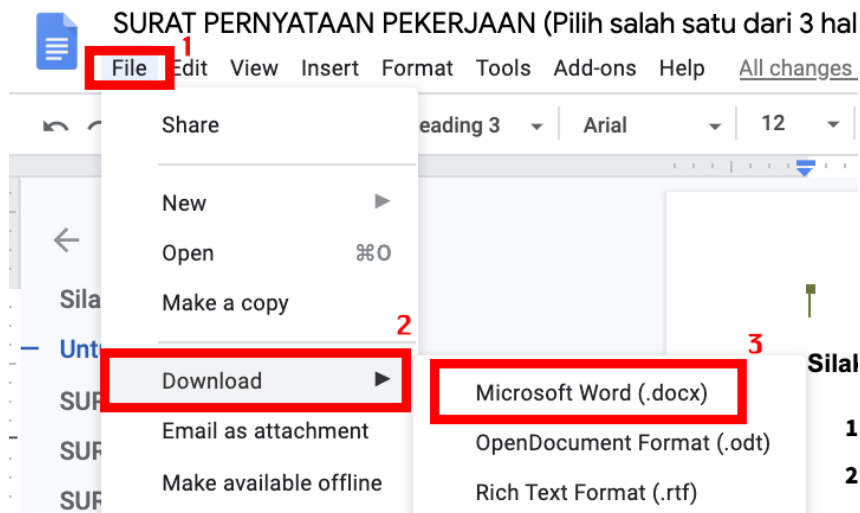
SURAT PERNYATAAN PEKERJAAN (Pilih salah satu dari 3 hal

1

File Edit View Insert Format Tools Add-ons Help All changes

eading 3 Arial 12

Share

New

Open ⌘O

Make a copy

2

Download

Email as attachment

Make available offline

3

Microsoft Word (.docx)

OpenDocument Format (.odt)

Rich Text Format (.rtf)

Sila

Unt

SUR

SUR

SUR

Silak

1

2